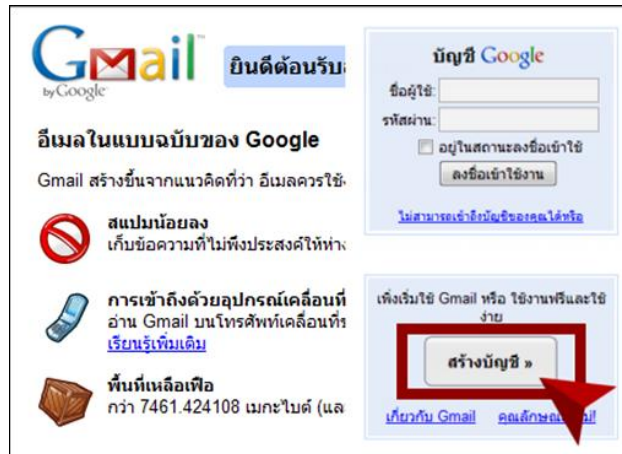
Gmail
by Google

ยินดีต้อนรับ

อีเมลในแบบฉบับของ Google

Gmail สร้างขึ้นจากแนวคิดที่ว่า อีเมลควรใช้

สแปมน้อยลง
เก็บข้อความที่ไม่พึงประสงค์ให้ห่าง

การเข้าถึงด้วยอุปกรณ์เคลื่อนที่
อ่าน Gmail บนโทรศัพท์เคลื่อนที่
เรียนรู้เพิ่มเติม

พื้นที่เหลือเฟือ
กว่า 7461.424108 เมกะไบต์ (แล

บัญชี Google
ชื่อผู้ใช้:
รหัสผ่าน:
อยู่ในสถานะลงชื่อเข้าใช้
ลงชื่อเข้าใช้งาน
ไม่สามารถเข้าถึงบัญชีของคุณได้หรือ

เพิ่งเริ่มใช้ Gmail หรือ ใช้งานฟรีและใช้ง่าย
สร้างบัญชี »
เกี่ยวกับ Gmail คุณลักษณะ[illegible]